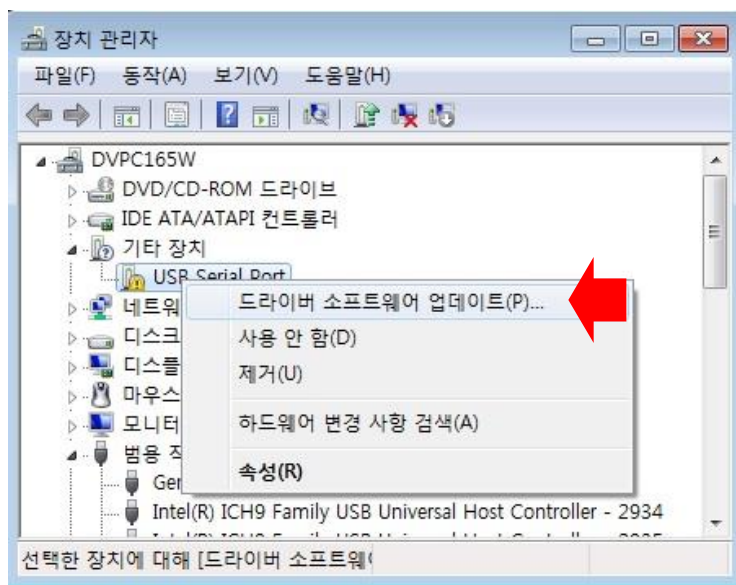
장치 관리자

파일(F) 동작(A) 보기(V) 도움말(H)

DVPC165W
DVD/CD-ROM 드라이브
IDE ATA/ATAPI 컨트롤러
기타 장치
USB Serial Port
네트워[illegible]
디스크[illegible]
디스플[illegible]
마우스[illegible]
모니터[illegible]
범용 직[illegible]
Gen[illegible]
Intel(R) ICH9 Family USB Universal Host Controller - 2934
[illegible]

드라이버 소프트웨어 업데이트(P)...
사용 안 함(D)
제거(U)
하드웨어 변경 사항 검색(A)
속성(R)

선택한 장치에 대해 [드라이버 소프트웨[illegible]